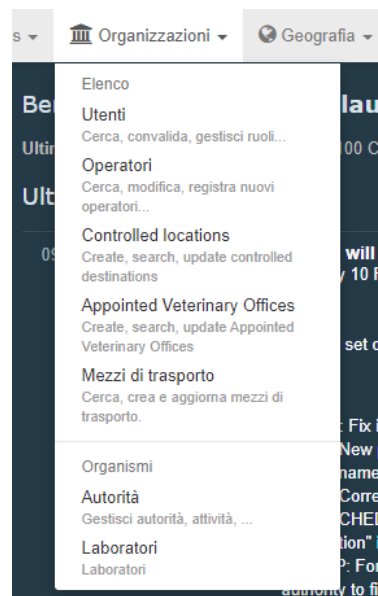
s ▾ Organizzazioni ▾ Geografia ▾

Elenco

Utenti
Cerca, convalida, gestisci ruoli...

Operatori
Cerca, modifica, registra nuovi operatori...

Controlled locations
Create, search, update controlled destinations

Appointed Veterinary Offices
Create, search, update Appointed Veterinary Offices

Mezzi di trasporto
Cerca, crea e aggiorna mezzi di trasporto.

Organismi

Autorità
Gestisci autorità, attività, ...

Laboratori
Laboratori

Be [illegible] lau
Ulti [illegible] 00 C
Ult
09 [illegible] will
y 10 F
set c
: Fix i
New
name
Corre
CHEL
tion"
P: Fo
authority to fi